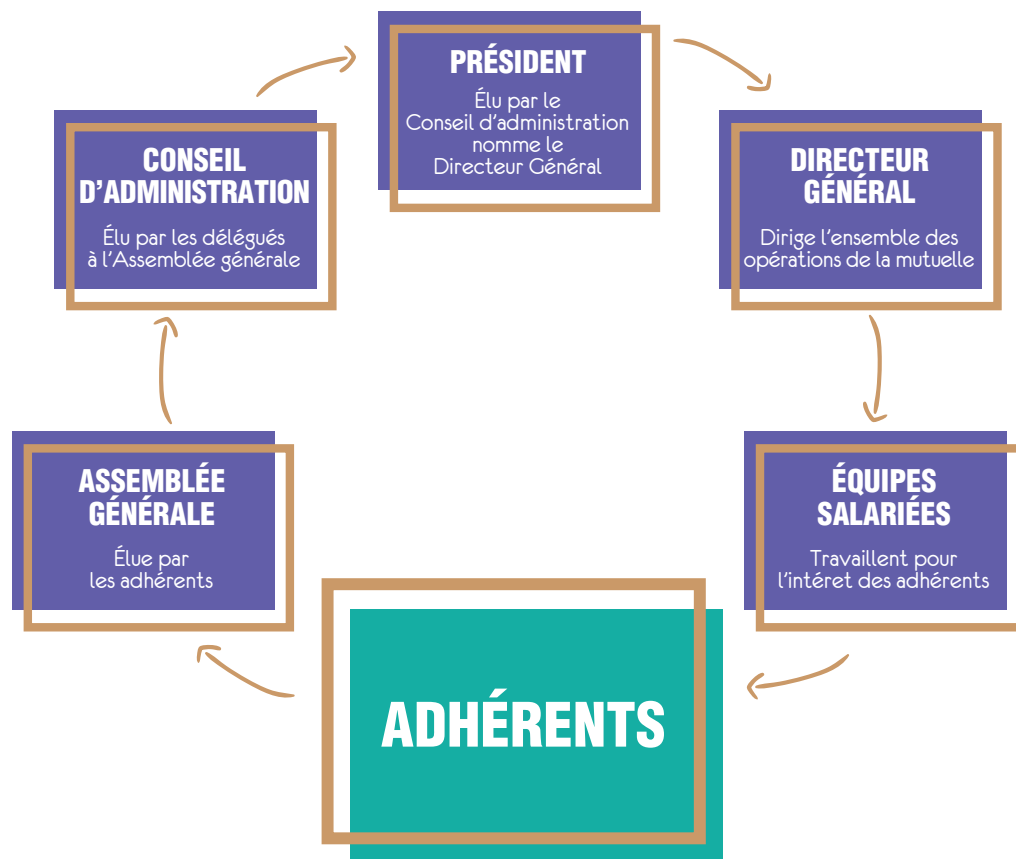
PRÉSIDENT

Élu par le Conseil d'administration nomme le Directeur Général

DIRECTEUR GÉNÉRAL

Dirige l'ensemble des opérations de la mutuelle

ÉQUIPES SALARIÉES

Travaillent pour l'intéret des adhérents

ADHÉRENTS

ASSEMBLÉE GÉNÉRALE

Élue par les adhérents

CONSEIL D'ADMINISTRATION

Élu par les délégués à l'Assemblée générale